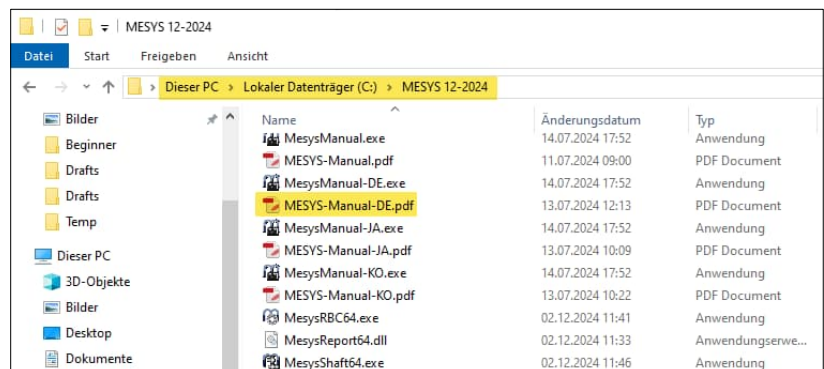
MESYS 12-2024

Datei Start Freigeben Ansicht

Dieser PC > Lokaler Datenträger (C:) > MESYS 12-2024

Bilder
Beginner
Drafts
Drafts
Temp
Dieser PC
3D-Objekte
Bilder
Desktop
Dokumente

| Name | Änderungsdatum | Typ |
|---|---|---|
| MesysManual.exe | 14.07.2024 17:52 | Anwendung |
| MESYS-Manual.pdf | 11.07.2024 09:00 | PDF Document |
| MesysManual-DE.exe | 14.07.2024 17:52 | Anwendung |
| MESYS-Manual-DE.pdf | 13.07.2024 12:13 | PDF Document |
| MesysManual-JA.exe | 14.07.2024 17:52 | Anwendung |
| MESYS-Manual-JA.pdf | 13.07.2024 10:09 | PDF Document |
| MesysManual-KO.exe | 14.07.2024 17:52 | Anwendung |
| MESYS-Manual-KO.pdf | 13.07.2024 10:22 | PDF Document |
| MesysRBC64.exe | 02.12.2024 11:41 | Anwendung |
| MesysReport64.dll | 02.12.2024 11:33 | Anwendungserwe... |
| MesysShaft64.exe | 02.12.2024 11:46 | Anwendung |